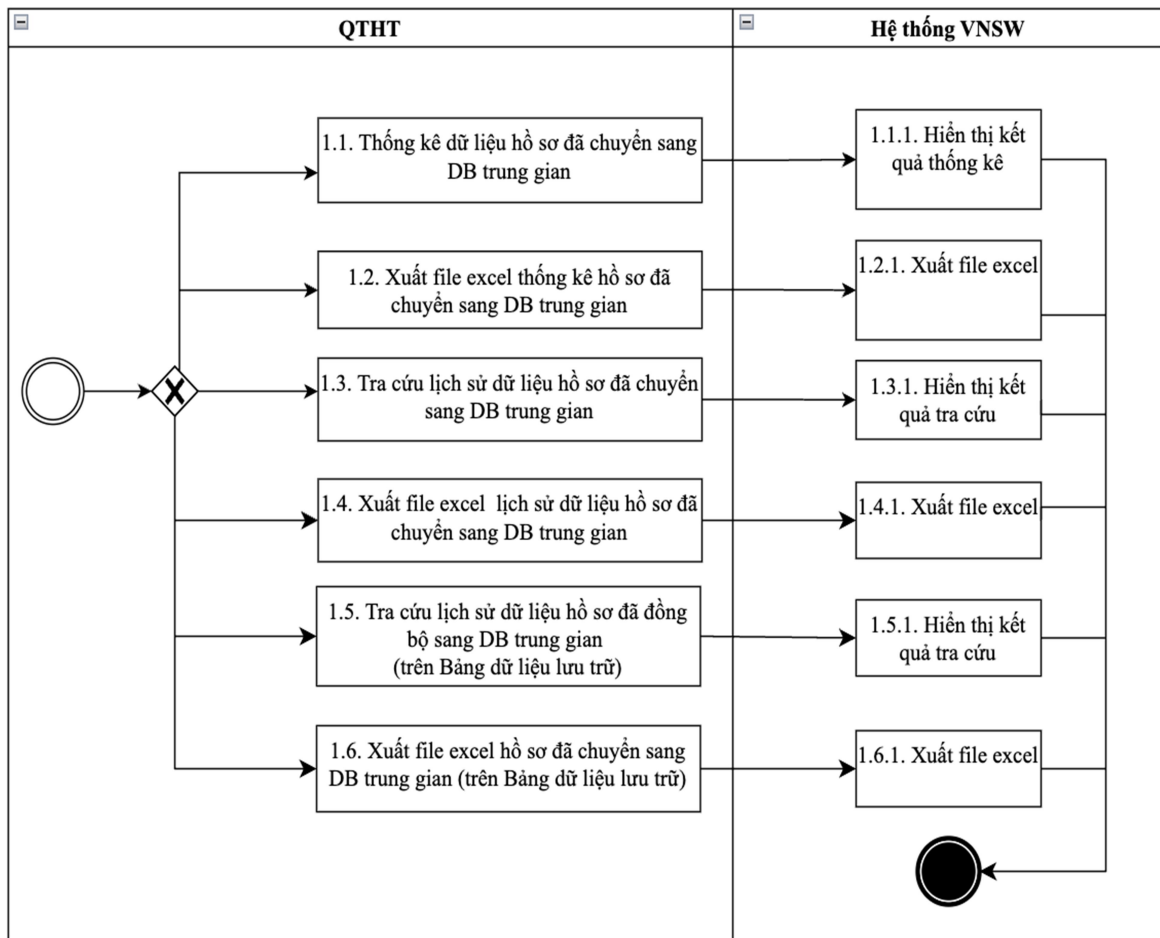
QTHT

Hệ thống VNSW

1.1. Thống kê dữ liệu hồ sơ đã chuyển sang DB trung gian

1.1.1. Hiển thị kết quả thống kê

1.2. Xuất file excel thống kê hồ sơ đã chuyển sang DB trung gian

1.2.1. Xuất file excel

1.3. Tra cứu lịch sử dữ liệu hồ sơ đã chuyển sang DB trung gian

1.3.1. Hiển thị kết quả tra cứu

1.4. Xuất file excel lịch sử dữ liệu hồ sơ đã chuyển sang DB trung gian

1.4.1. Xuất file excel

1.5. Tra cứu lịch sử dữ liệu hồ sơ đã đồng bộ sang DB trung gian (trên Bảng dữ liệu lưu trữ)

1.5.1. Hiển thị kết quả tra cứu

1.6. Xuất file excel hồ sơ đã chuyển sang DB trung gian (trên Bảng dữ liệu lưu trữ)

1.6.1. Xuất file excel